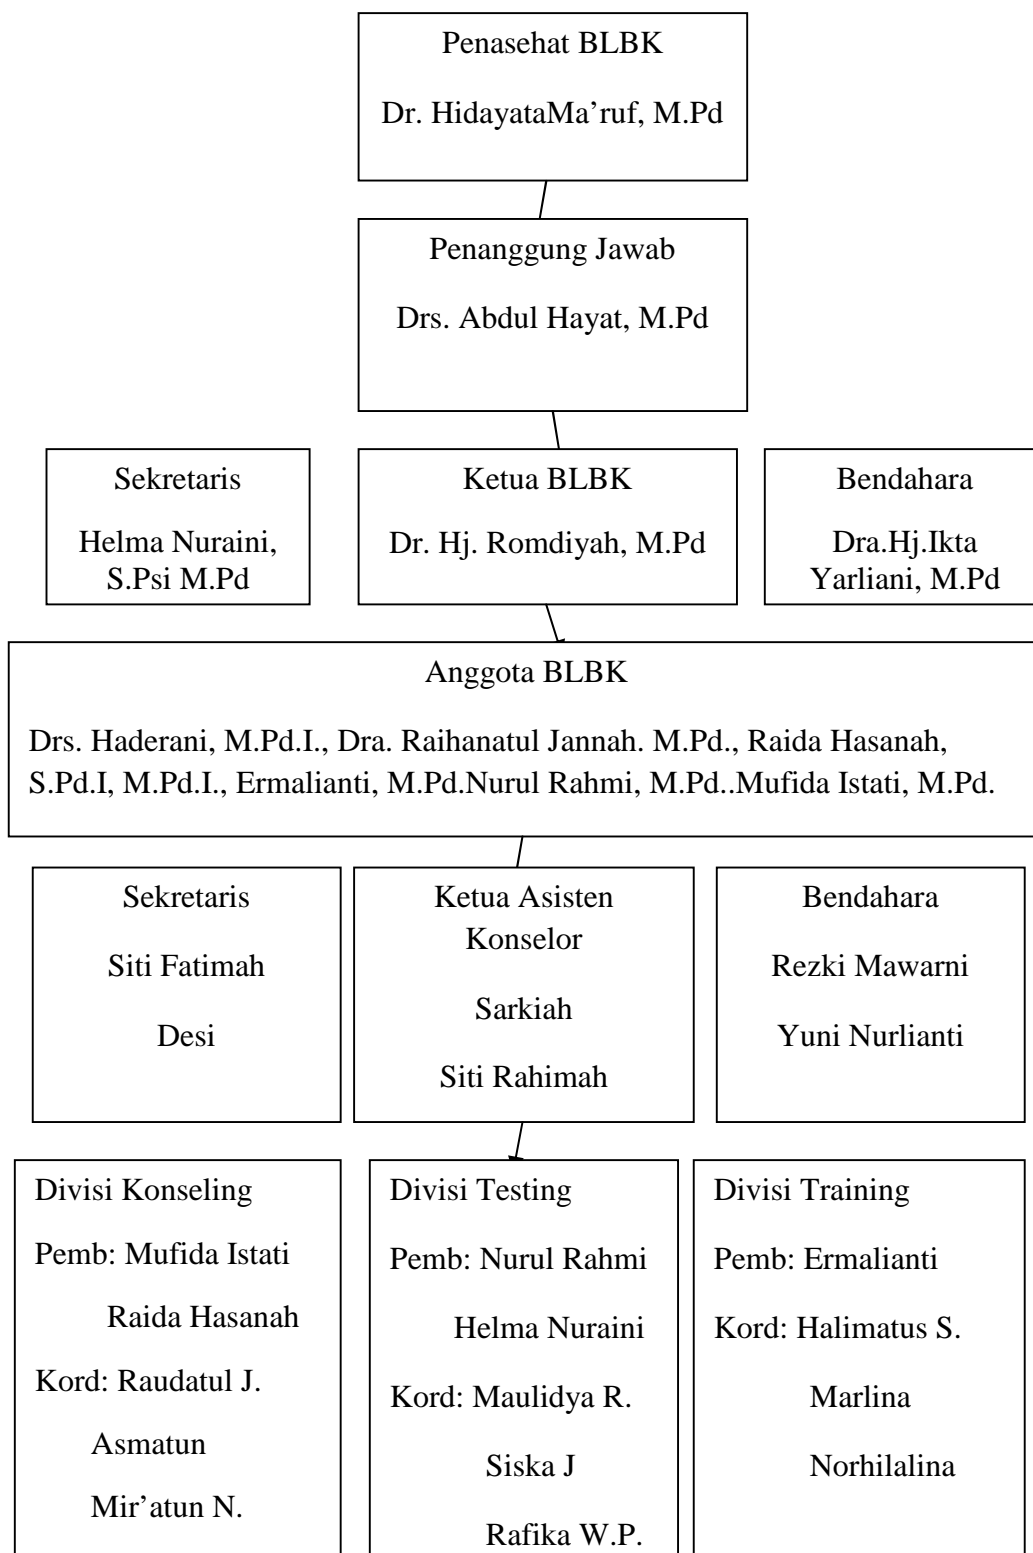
Penasehat BLBK

Dr. HidayataMa'ruf, M.Pd

Penanggung Jawab

Drs. Abdul Hayat, M.Pd

Sekretaris

Helma Nuraini, S.Psi M.Pd

Ketua BLBK

Dr. Hj. Romdiyah, M.Pd

Bendahara

Dra.Hj.Ikta Yarliani, M.Pd

Anggota BLBK

Drs. Haderani, M.Pd.I., Dra. Raihanatul Jannah. M.Pd., Raida Hasanah, S.Pd.I, M.Pd.I., Ermalianti, M.Pd.Nurul Rahmi, M.Pd..Mufida Istati, M.Pd.

Sekretaris

Siti Fatimah

Desi

Ketua Asisten Konselor

Sarkiah

Siti Rahimah

Bendahara

Rezki Mawarni

Yuni Nurlianti

Divisi Konseling

Pemb: Mufida Istati

Raida Hasanah

Kord: Raudatul J.

Asmatun

Mir'atun N.

Divisi Testing

Pemb: Nurul Rahmi

Helma Nuraini

Kord: Maulidya R.

Siska J

Rafika W.P.

Divisi Training

Pemb: Ermalianti

Kord: Halimatus S.

Marlina

Norhilalina